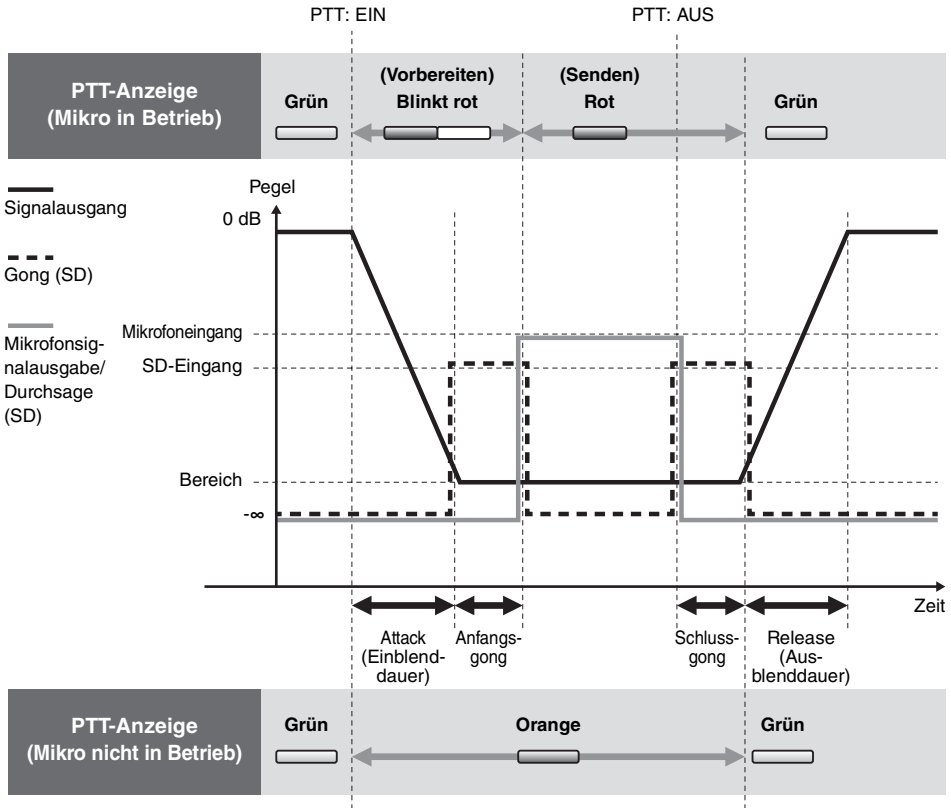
PTT: EIN

PTT: AUS

PTT-Anzeige (Mikro in Betrieb)

Grün

(Vorbereiten) Blinkt rot

(Senden) Rot

Grün

Signalausgang

Gong (SD)

Mikrofonsignalausgabe/ Durchsage (SD)

Pegel

0 dB

Mikrofoneingang

SD-Eingang

Bereich

-∞

Zeit

Attack (Einblenddauer)

Anfangsgong

Schlussgong

Release (Ausblenddauer)

PTT-Anzeige (Mikro nicht in Betrieb)

Grün

Orange

Grün